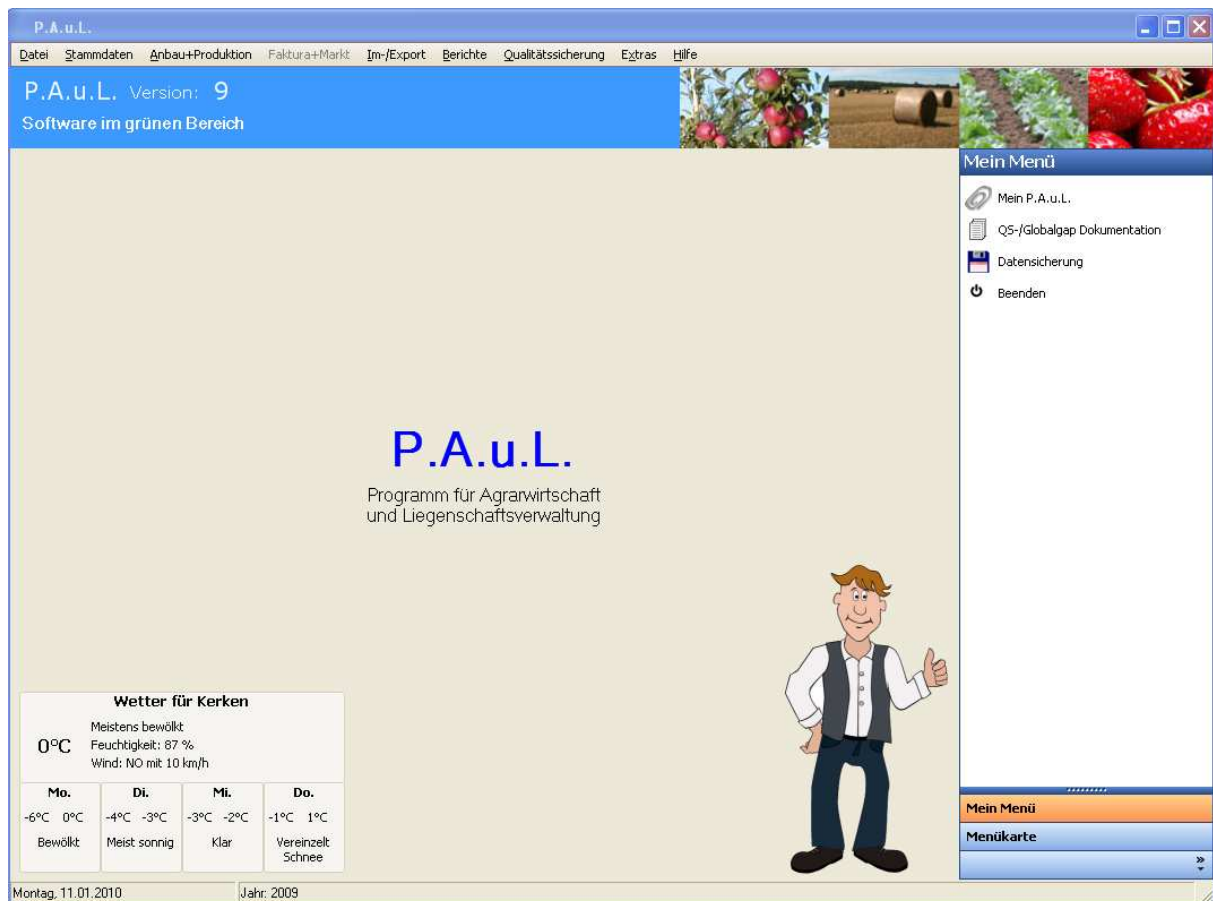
P.A.u.L.

Datei Stammdaten Anbau+Produktion Faktura+Markt Im-/Export Berichte Qualitätssicherung Extras Hilfe

P.A.u.L. Version: 9
Software im grünen Bereich

Mein Menü
Mein P.A.u.L.
QS-/Globalgap Dokumentation
Datensicherung
Beenden

P.A.u.L.
Programm für Agrarwirtschaft und Liegenschaftsverwaltung

Wetter für Kerken
0°C
Meistens bewölkt
Feuchtigkeit: 87 %
Wind: NO mit 10 km/h

| Mo. | Di. | Mi. | Do. |
|---|---|---|---|
| -6°C 0°C | -4°C -3°C | -3°C -2°C | -1°C 1°C |
| Bewölkt | Meist sonnig | Klar | Vereinzelt Schnee |

Mein Menü
Menükarte

Montag, 11.01.2010
Jahr: 2009